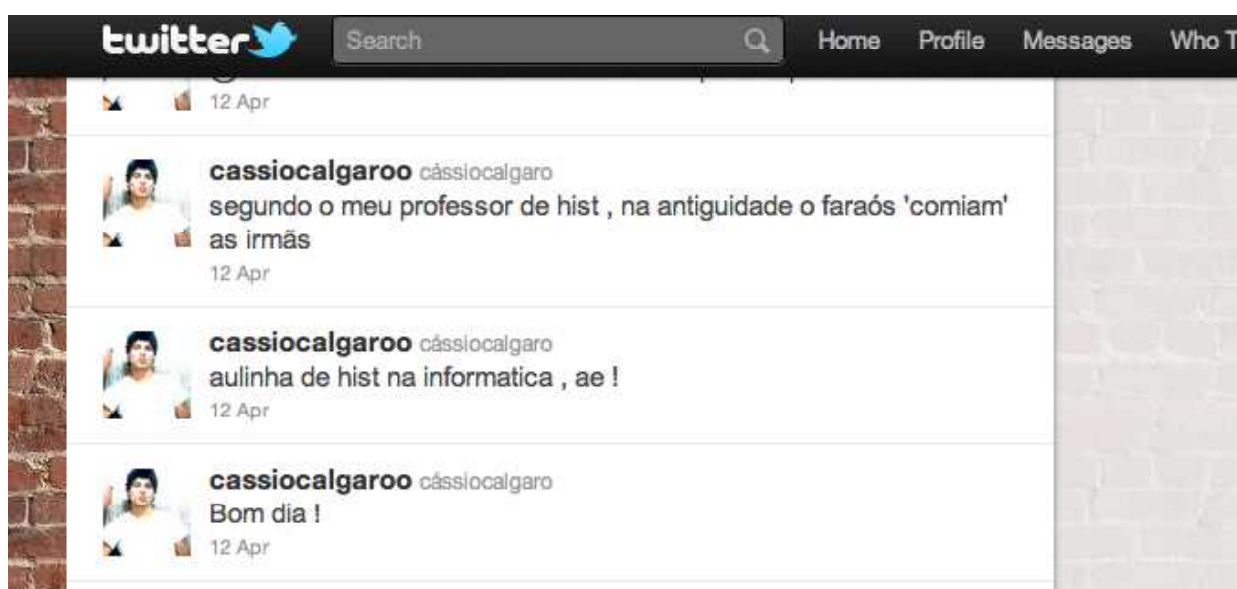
twitter Search Home Profile Messages Who T

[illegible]
12 Apr

cassiocalgaroo cássiocalgaro
segundo o meu professor de hist , na antiguidade o faraós 'comiam' as irmãs
12 Apr

cassiocalgaroo cássiocalgaro
aulinha de hist na informatica , ae !
12 Apr

cassiocalgaroo cássiocalgaro
Bom dia !
12 Apr